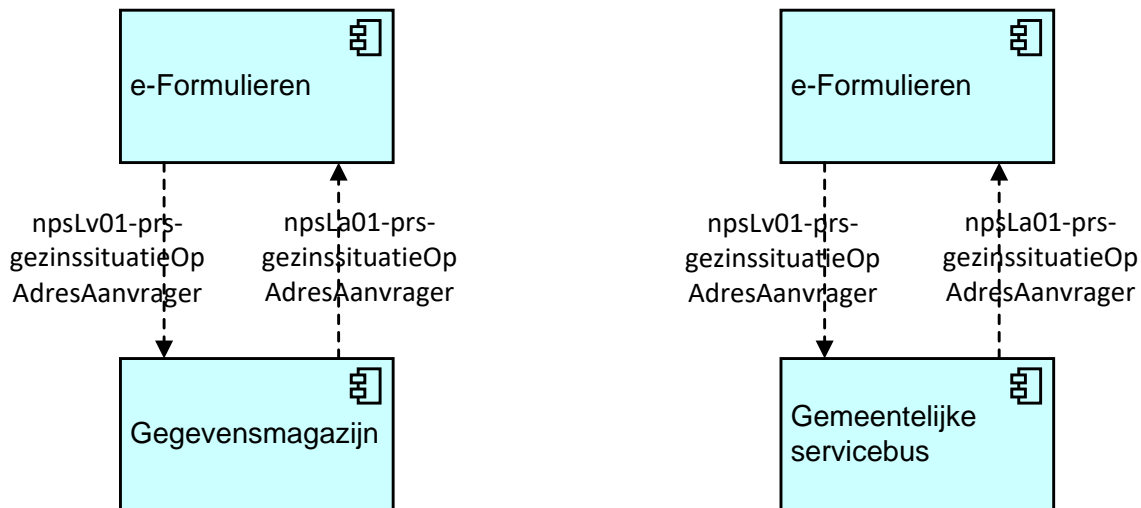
e-Formulieren

npsLv01-prs-gezinssituatieOpAdresAanvrager

npsLa01-prs-gezinssituatieOpAdresAanvrager

Gegevensmagazijn

e-Formulieren

npsLv01-prs-gezinssituatieOpAdresAanvrager

npsLa01-prs-gezinssituatieOpAdresAanvrager

Gemeentelijke servicebus